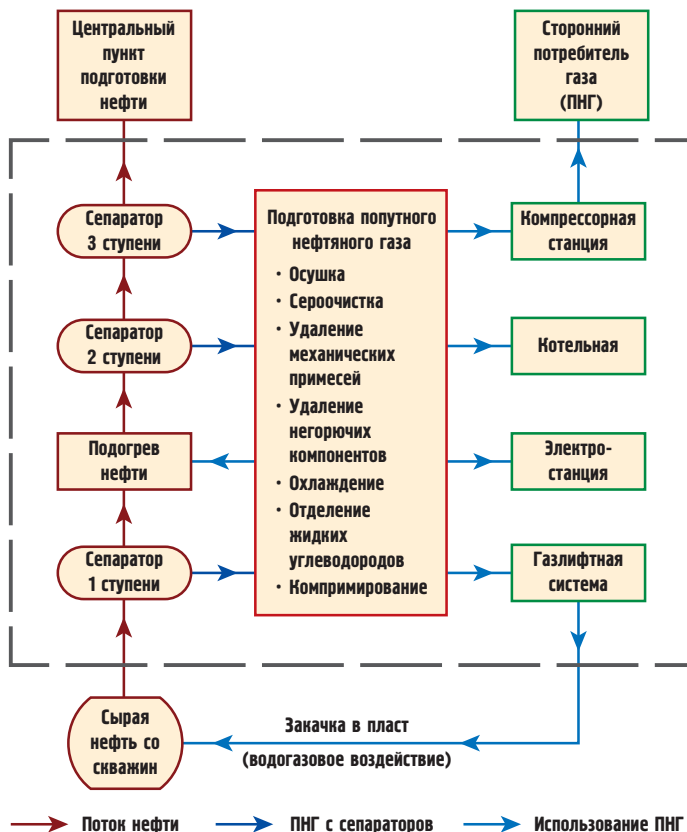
Центральный пункт подготовки нефти

Сторонний потребитель газа (ПНГ)

Сепаратор 3 ступени

Подготовка попутного нефтяного газа

· Осушка
· Сероочистка
· Удаление механических примесей
· Удаление негорючих компонентов
· Охлаждение
· Отделение жидких углеводородов
· Компримирование

Компрессорная станция

Сепаратор 2 ступени

Котельная

Подогрев нефти

Электро-станция

Сепаратор 1 ступени

Газлифтная система

Сырая нефть со скважин

Закачка в пласт (водогазовое воздействие)

Поток нефти

ПНГ с сепараторов

Использование ПНГ